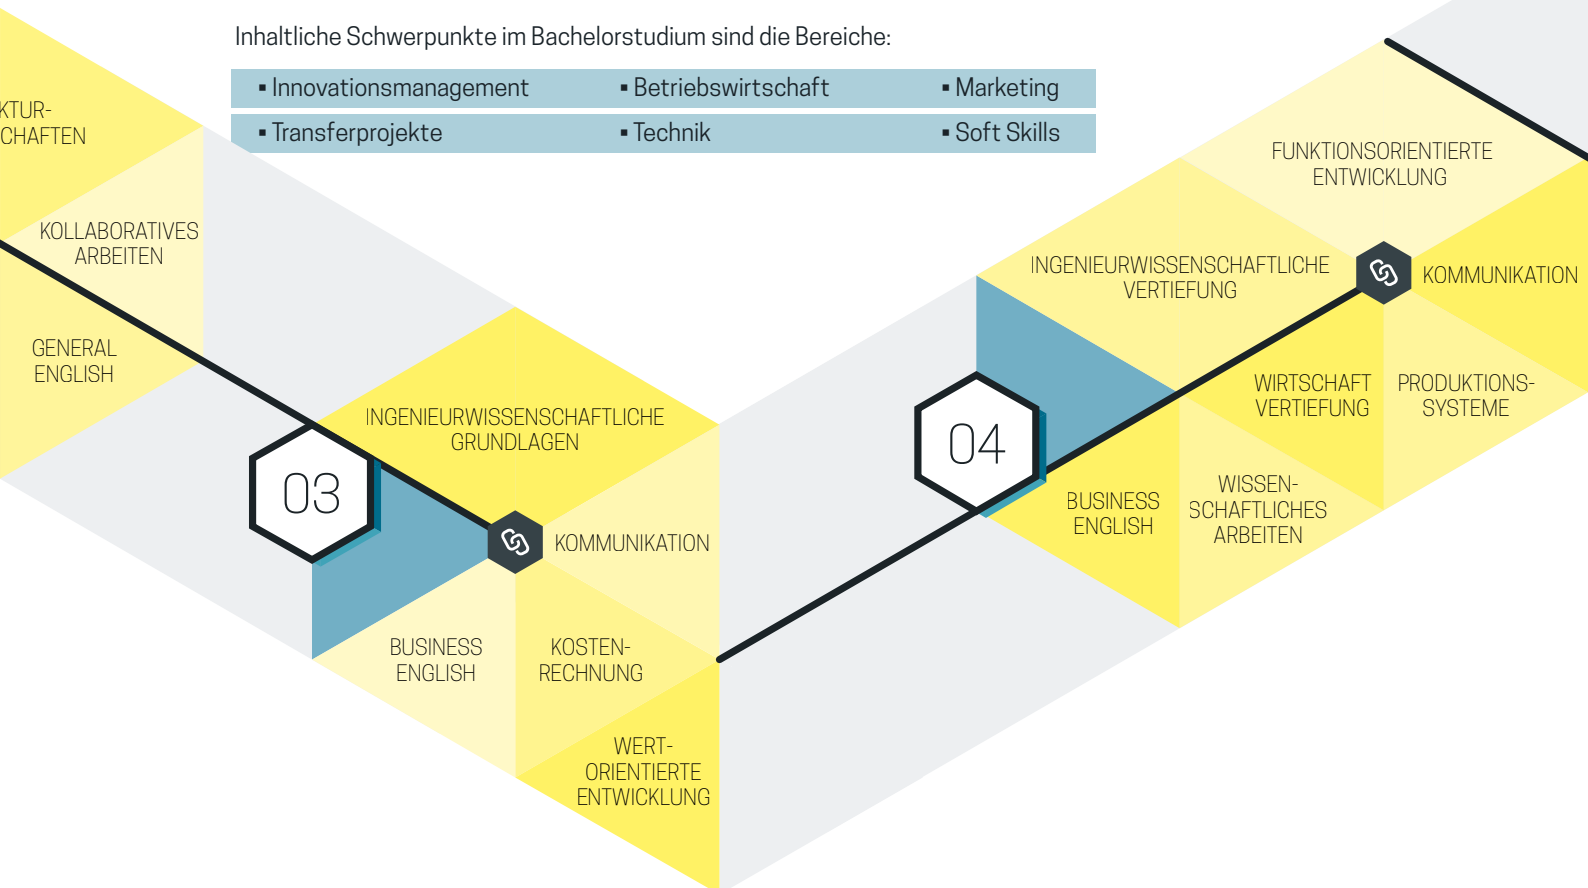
Inhaltliche Schwerpunkte im Bachelorstudium sind die Bereiche:

| ▪ Innovationsmanagement | ▪ Betriebswirtschaft | ▪ Marketing |
|---|---|---|
| ▪ Transferprojekte | ▪ Technik | ▪ Soft Skills |

KTUR-
CHAFTEN

KOLLABORATIVES ARBEITEN

GENERAL ENGLISH

INGENIEURWISSENSCHAFTLICHE GRUNDLAGEN

03

KOMMUNIKATION

BUSINESS ENGLISH

KOSTENRECHNUNG

WERT-ORIENTIERTE ENTWICKLUNG

FUNKTIONSORIENTIERTE ENTWICKLUNG

INGENIEURWISSENSCHAFTLICHE VERTIEFUNG

KOMMUNIKATION

04

WIRTSCHAFT VERTIEFUNG

PRODUKTIONSSYSTEME

BUSINESS ENGLISH

WISSENSCHAFTLICHES ARBEITEN